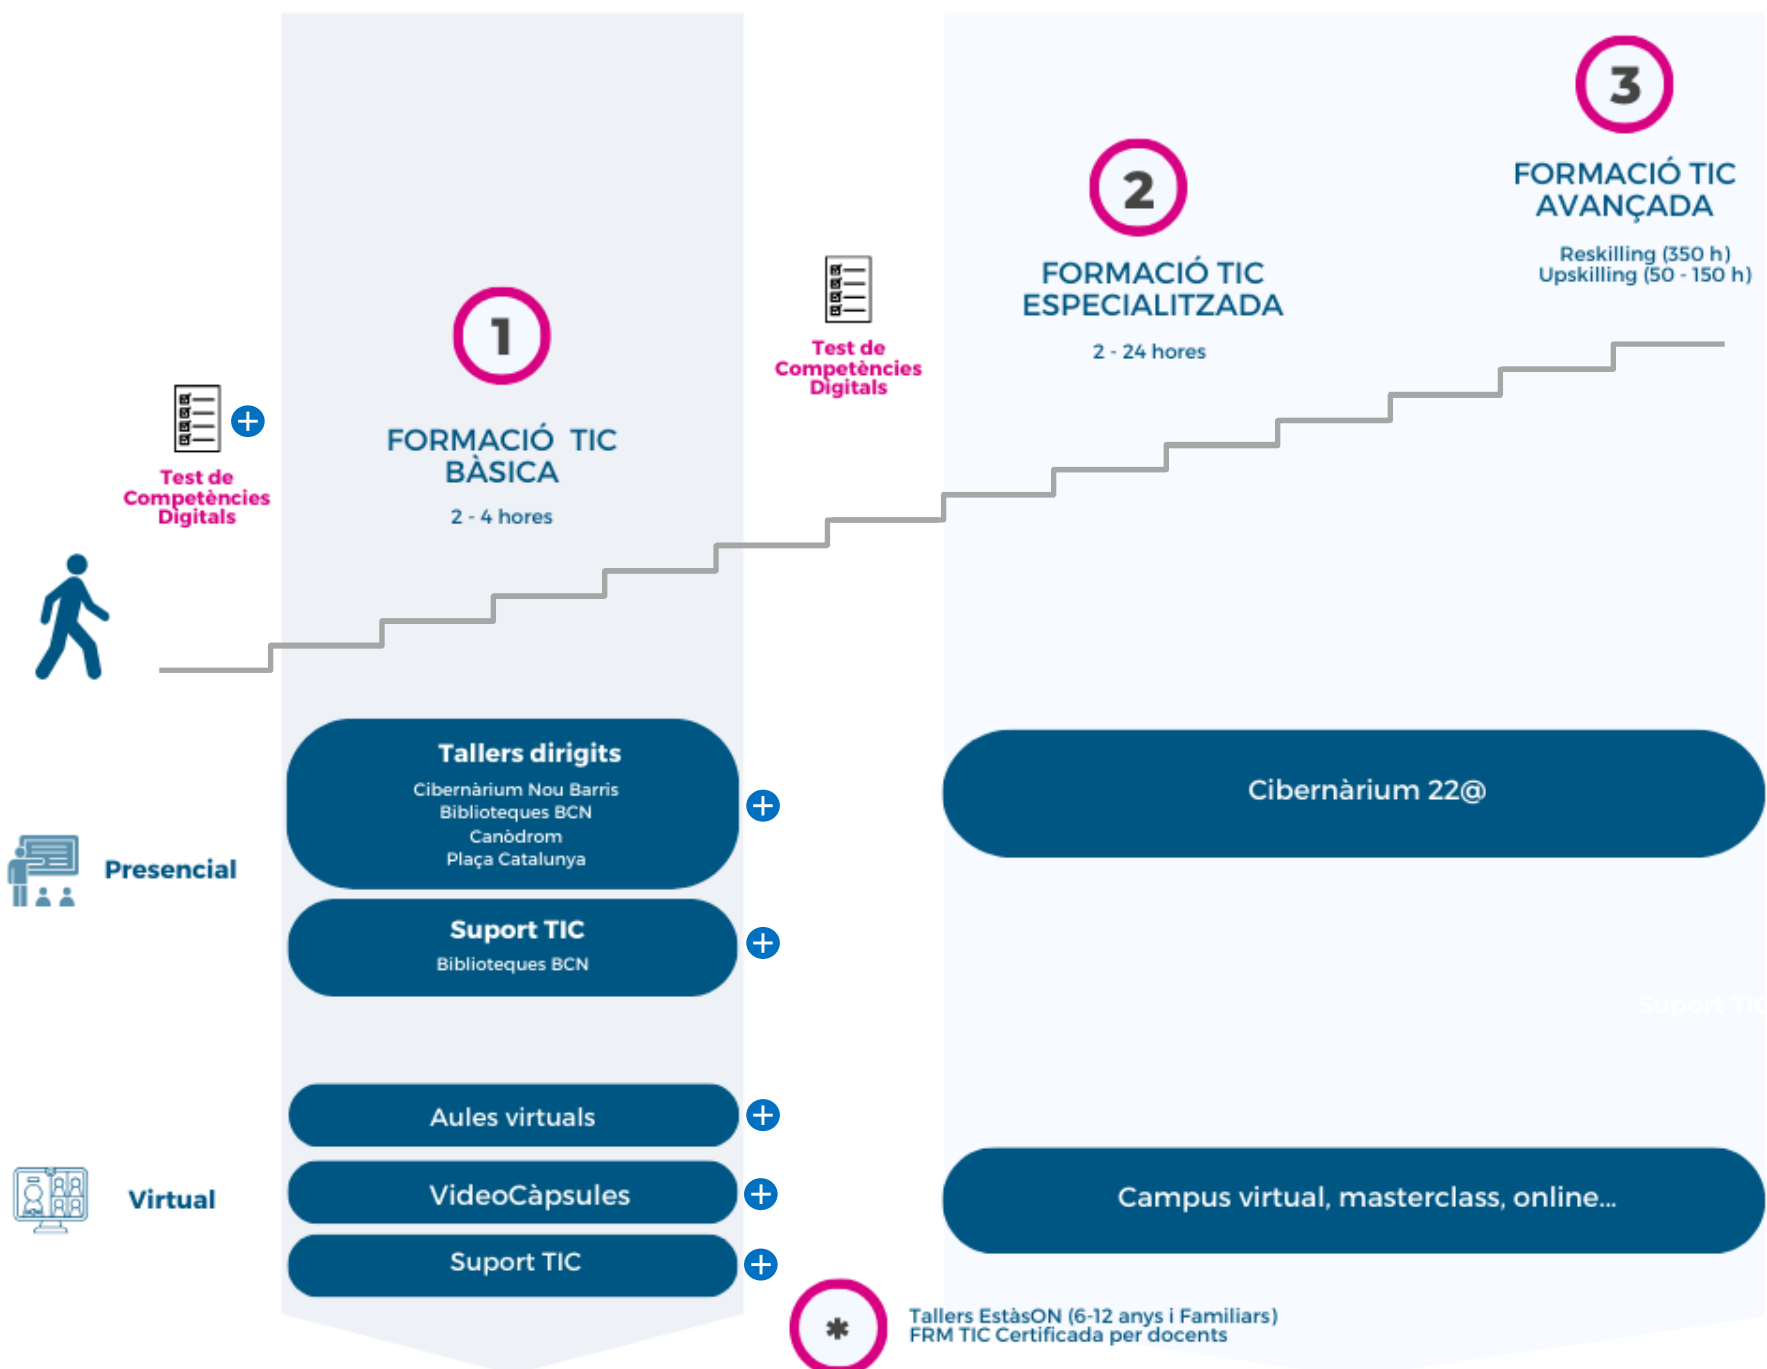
3

FORMACIÓ TIC AVANÇADA

Reskilling (350 h)
Upskilling (50 - 150 h)

2

FORMACIÓ TIC ESPECIALITZADA

2 - 24 hores

Test de Competències Digitals

1

FORMACIÓ TIC BÀSICA

2 - 4 hores

Test de Competències Digitals

Tallers dirigits
Cibernàrium Nou Barris
Biblioteques BCN
Canòdrom
Plaça Catalunya

Cibernàrium 22@

Presencial

Suport TIC
Biblioteques BCN

Aules virtuals

Virtual

VideoCàpsules

Campus virtual, masterclass, online...

Suport TIC

*

Tallers EstàsON (6-12 anys i Familiars)
FRM TIC Certificada per docents